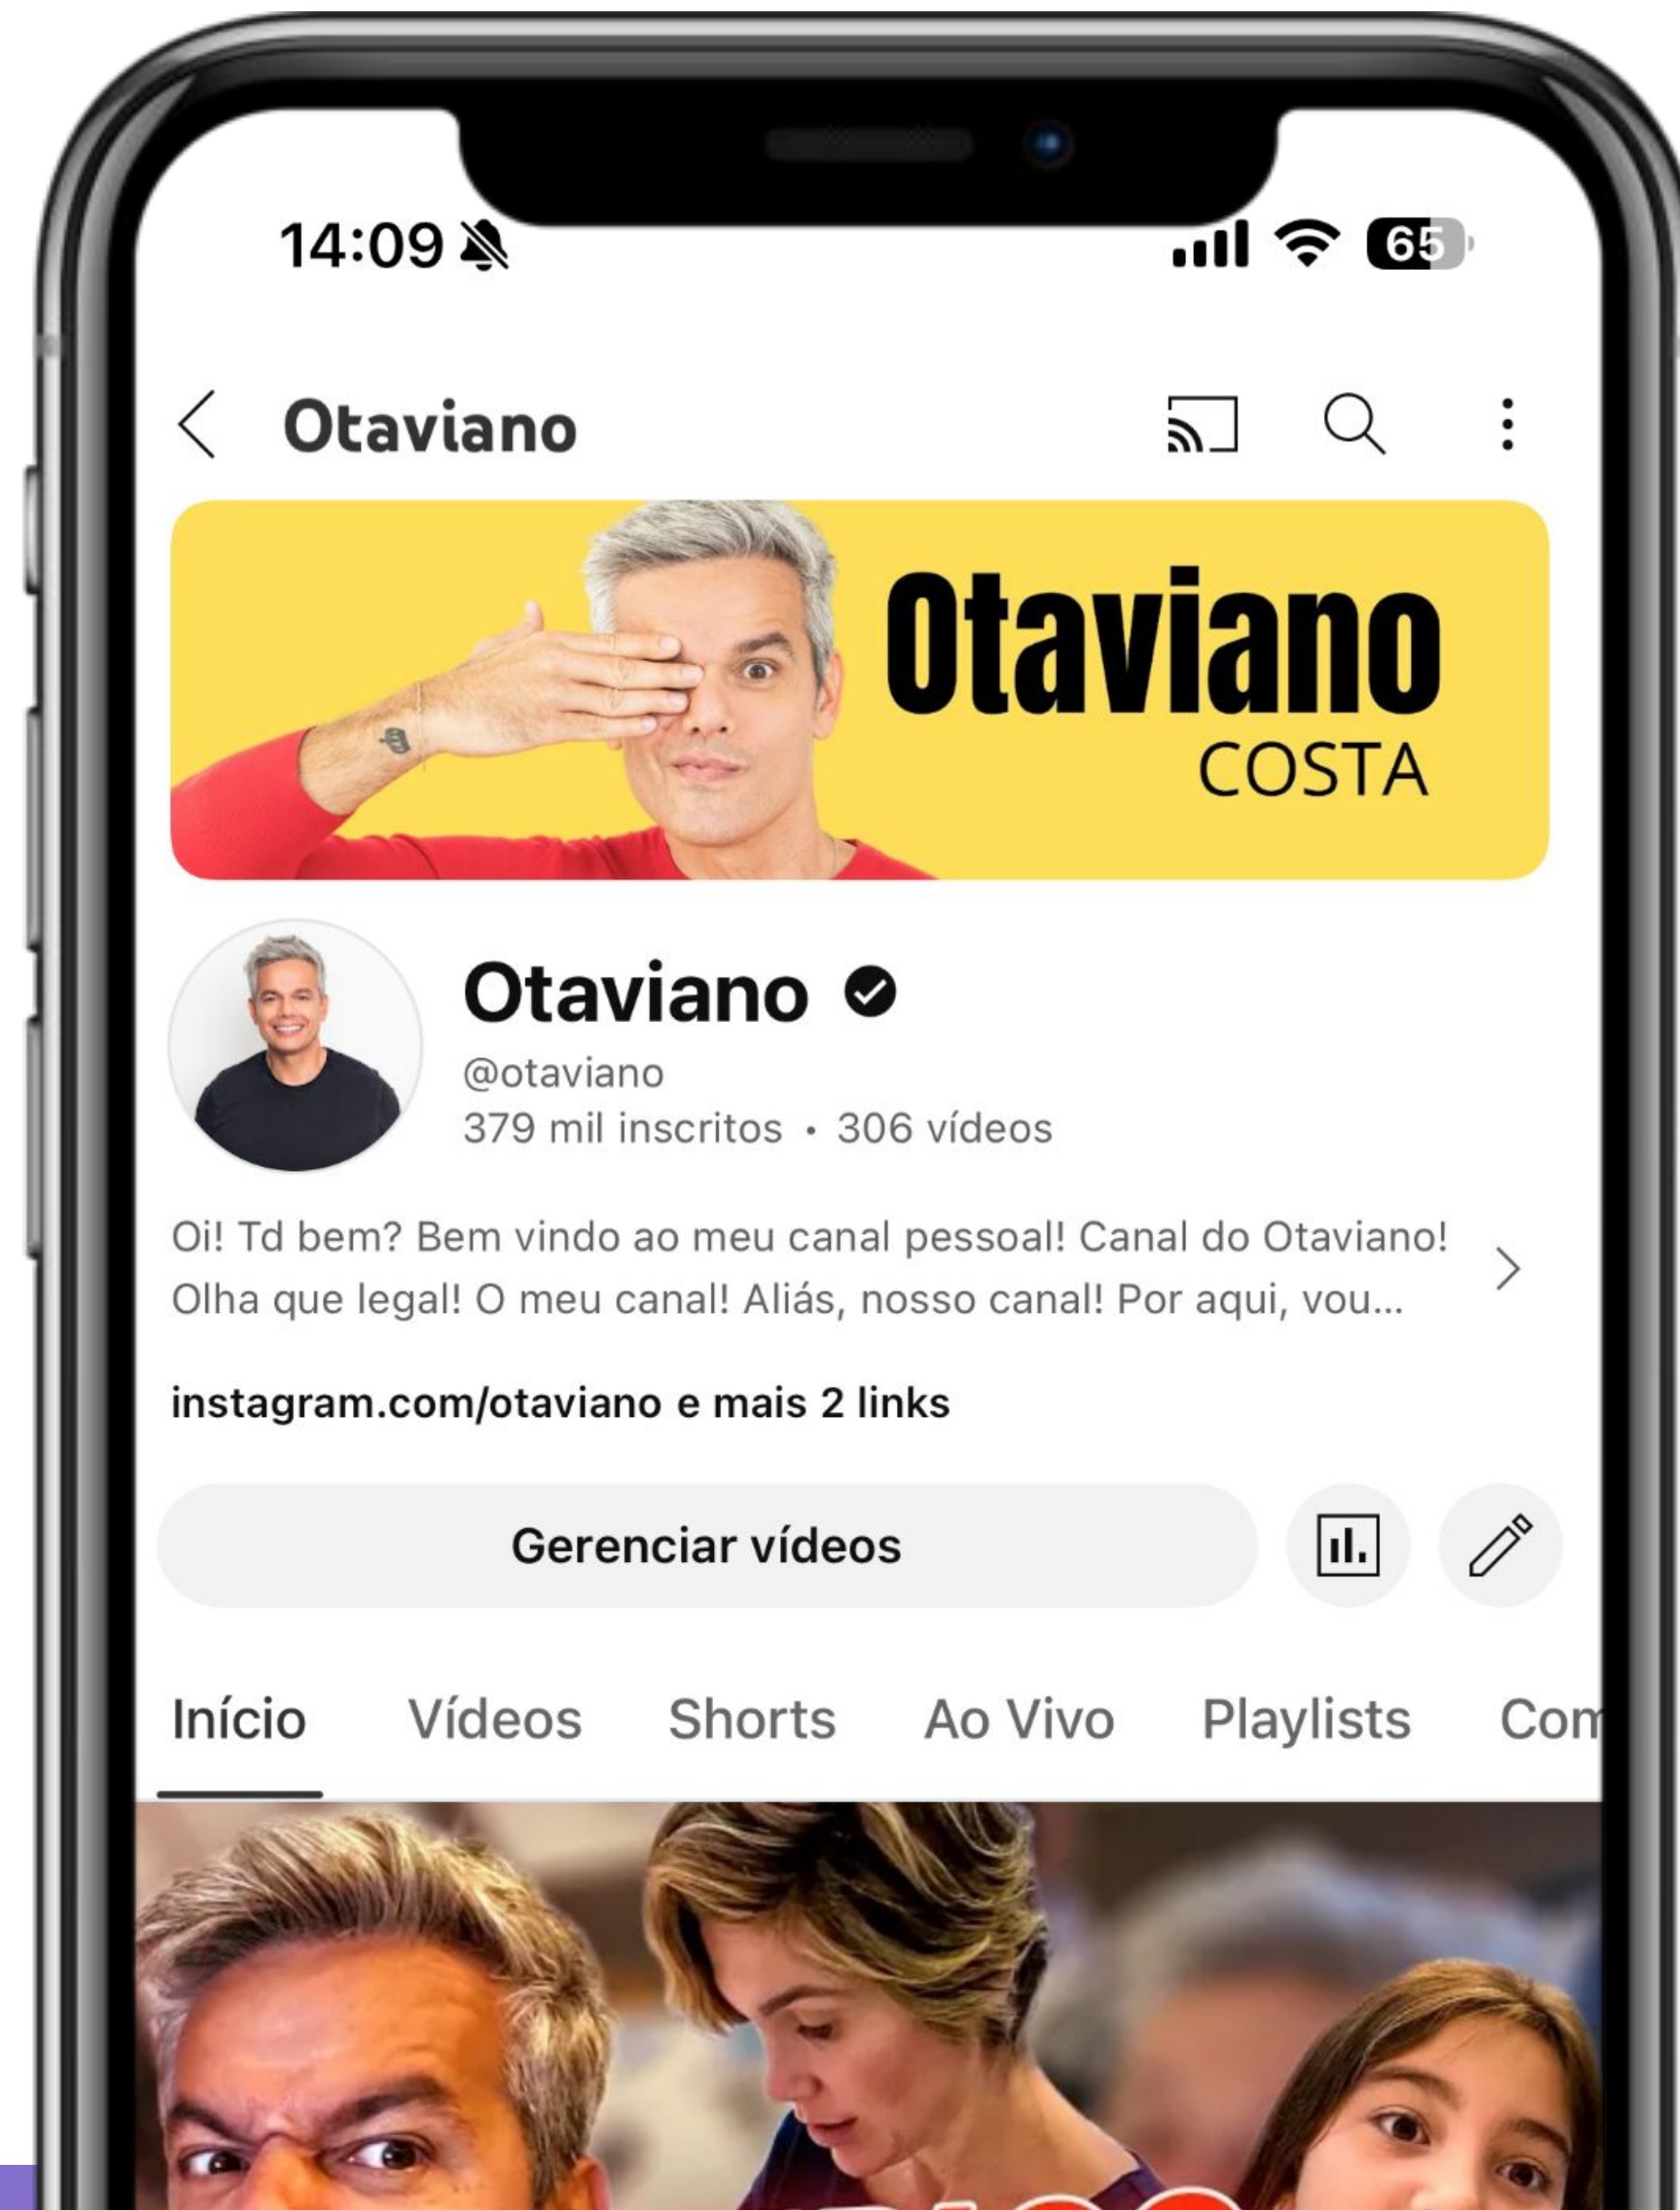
14:09

65

Otaviano

Otaviano
COSTA

Otaviano
@otaviano
379 mil inscritos • 306 vídeos

Oi! Td bem? Bem vindo ao meu canal pessoal! Canal do Otaviano! Olha que legal! O meu canal! Aliás, nosso canal! Por aqui, vou...

instagram.com/otaviano e mais 2 links

Gerenciar vídeos

Início Vídeos Shorts Ao Vivo Playlists Com